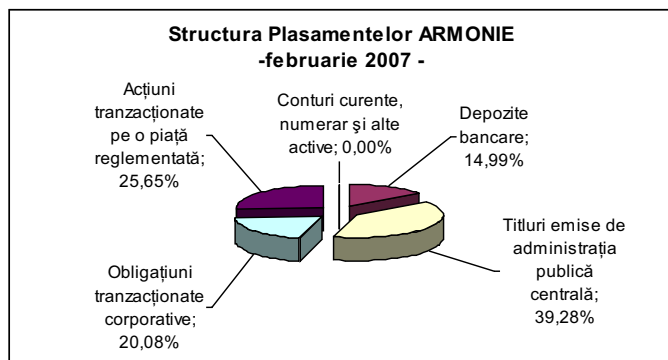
Structura Plasamentelor ARMONIE
-februarie 2007 -

Acţiuni tranzacţionate pe o piaţă reglementată; 25,65%

Conturi curente, numerar şi alte active; 0,00%

Depozite bancare; 14,99%

Titluri emise de administraţia publică centrală; 39,28%

Obligaţiuni tranzacţionate corporative; 20,08%